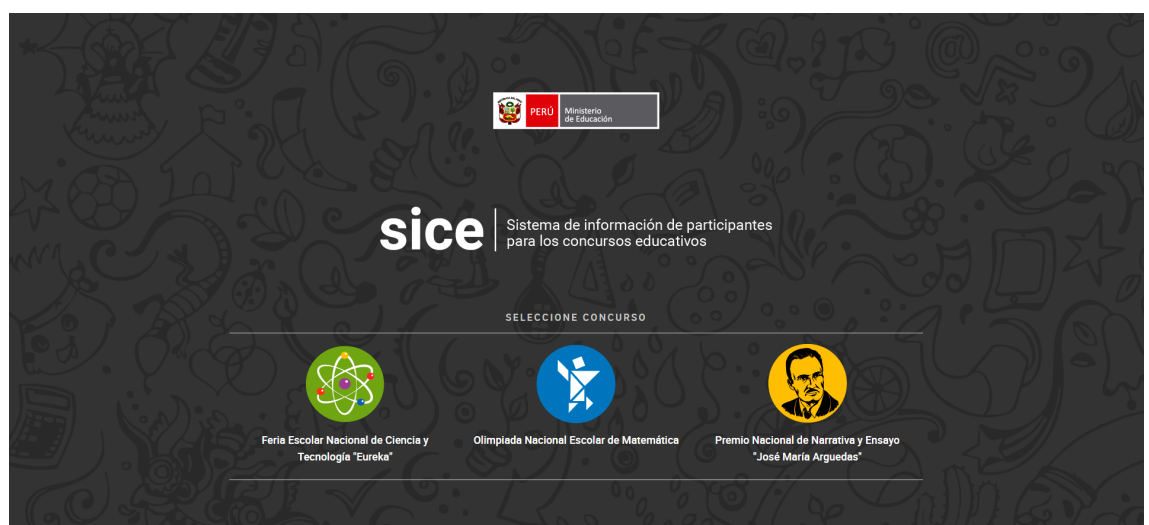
PERÚ Ministerio de Educación

sice Sistema de información de participantes para los concursos educativos

SELECCIONE CONCURSO

Feria Escolar Nacional de Ciencia y Tecnología "Eureka"

Olimpiada Nacional Escolar de Matemática

Premio Nacional de Narrativa y Ensayo "José María Arguedas"